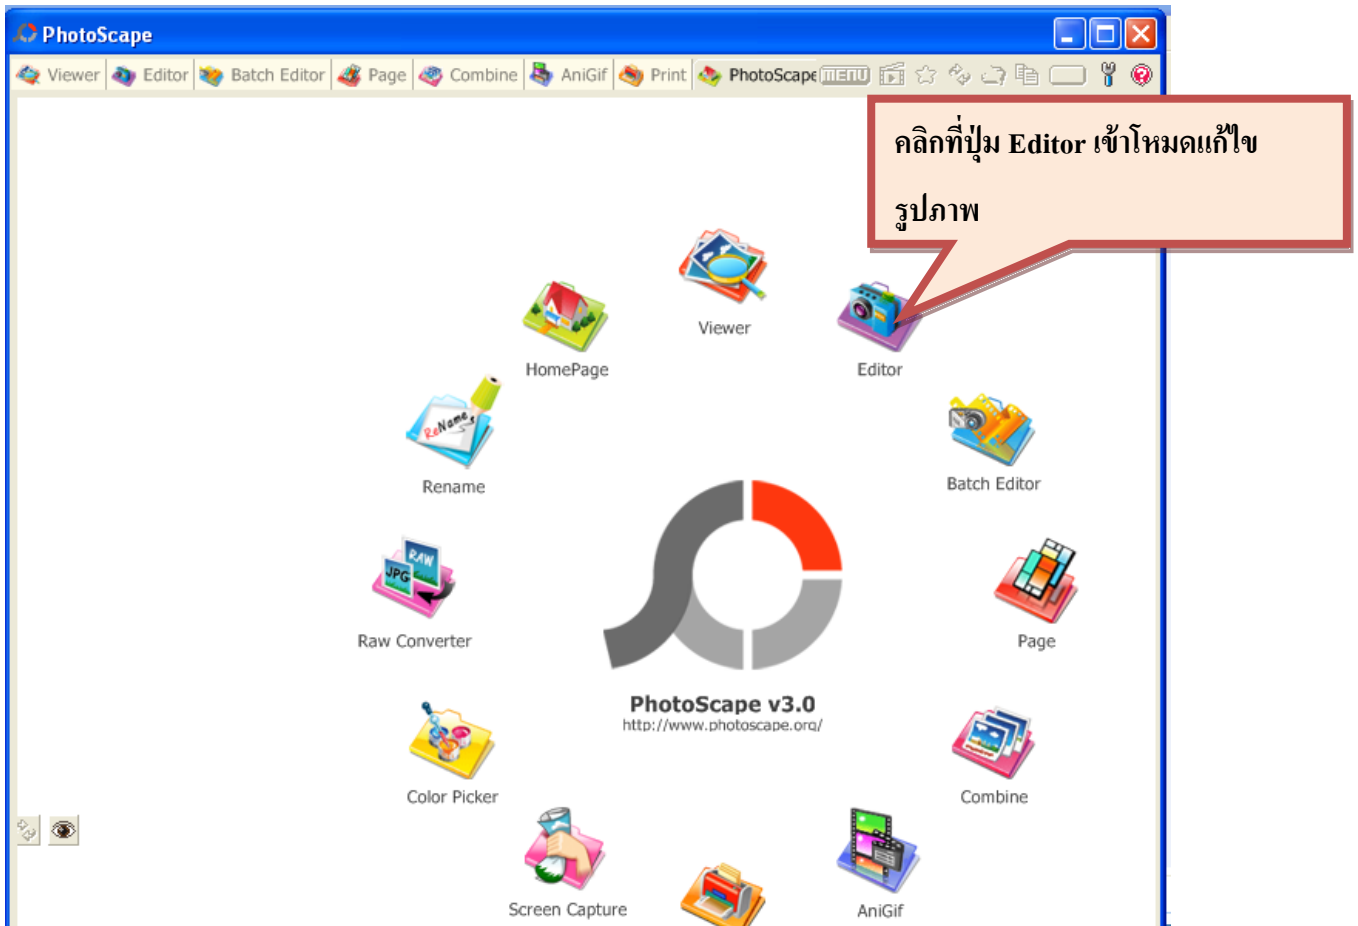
PhotoScape

Viewer | Editor | Batch Editor | Page | Combine | AniGif | Print | PhotoScape | menu

คลิกที่ปุ่ม Editor เข้าโหมดแก้ไขรูปภาพ

Viewer

HomePage

Editor

Rename

Batch Editor

Raw Converter

Page

PhotoScape v3.0
http://www.photoscape.org/

Color Picker

Combine

Screen Capture

AniGif